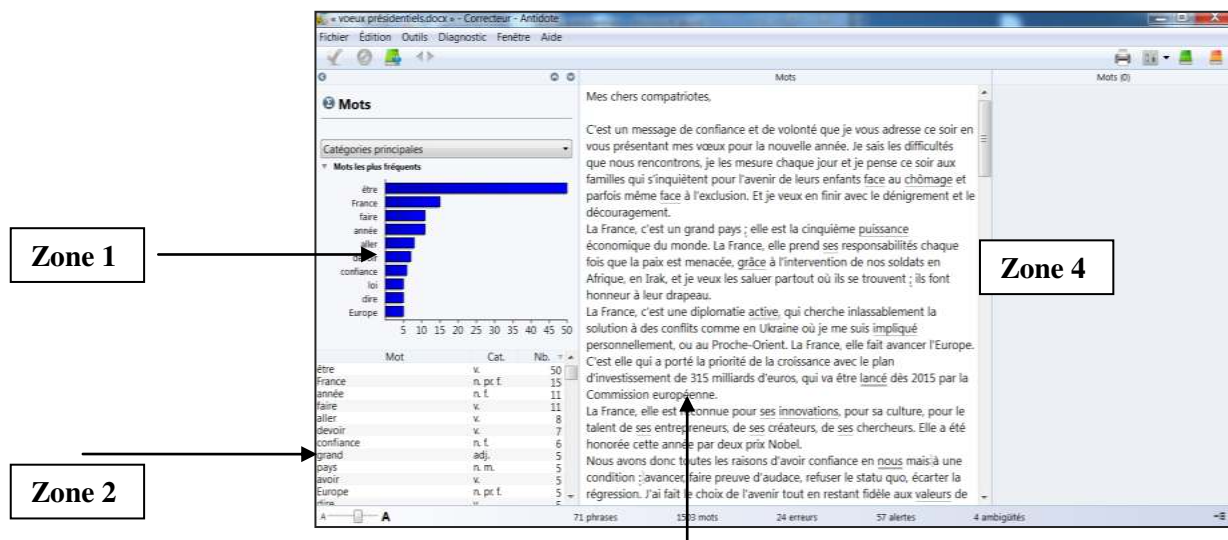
« voeux présidentiels.docx » - Correcteur - Antidote

Fichier Édition Outils Diagnostic Fenêtre Aide

Mots

Mots (0)

Mots

Catégories principales

Mots les plus fréquents

être
France
faire
année
aller
devoir
confiance
loi
dire
Europe

5 10 15 20 25 30 35 40 45 50

| Mot | Cat. | Nb. |
|---|---|---|
| être | v. | 50 |
| France | n. pr. f. | 15 |
| année | n. f. | 11 |
| faire | v. | 11 |
| aller | v. | 8 |
| devoir | v. | 7 |
| confiance | n. f. | 6 |
| grand | adj. | 5 |
| pays | n. m. | 5 |
| avoir | v. | 5 |
| Europe | n. pr. f. | 5 |

Zone 1

Zone 2

Zone 4

Mes chers compatriotes,

C'est un message de confiance et de volonté que je vous adresse ce soir en vous présentant mes vœux pour la nouvelle année. Je sais les difficultés que nous rencontrons, je les mesure chaque jour et je pense ce soir aux familles qui s'inquiètent pour l'avenir de leurs enfants face au chômage et parfois même face à l'exclusion. Et je veux en finir avec le dénigrement et le découragement.
La France, c'est un grand pays ; elle est la cinquième puissance économique du monde. La France, elle prend ses responsabilités chaque fois que la paix est menacée, grâce à l'intervention de nos soldats en Afrique, en Irak, et je veux les saluer partout où ils se trouvent ; ils font honneur à leur drapeau.
La France, c'est une diplomatie active, qui cherche inlassablement la solution à des conflits comme en Ukraine où je me suis impliqué personnellement, ou au Proche-Orient. La France, elle fait avancer l'Europe. C'est elle qui a porté la priorité de la croissance avec le plan d'investissement de 315 milliards d'euros, qui va être lancé dès 2015 par la Commission européenne.
La France, elle est reconnue pour ses innovations, pour sa culture, pour le talent de ses entrepreneurs, de ses créateurs, de ses chercheurs. Elle a été honorée cette année par deux prix Nobel.
Nous avons donc toutes les raisons d'avoir confiance en nous mais à une condition : avancer, faire preuve d'audace, refuser le statu quo, écarter la régression. J'ai fait le choix de l'avenir tout en restant fidèle aux valeurs de

71 phrases 1503 mots 24 erreurs 57 alertes 4 ambiguïtés